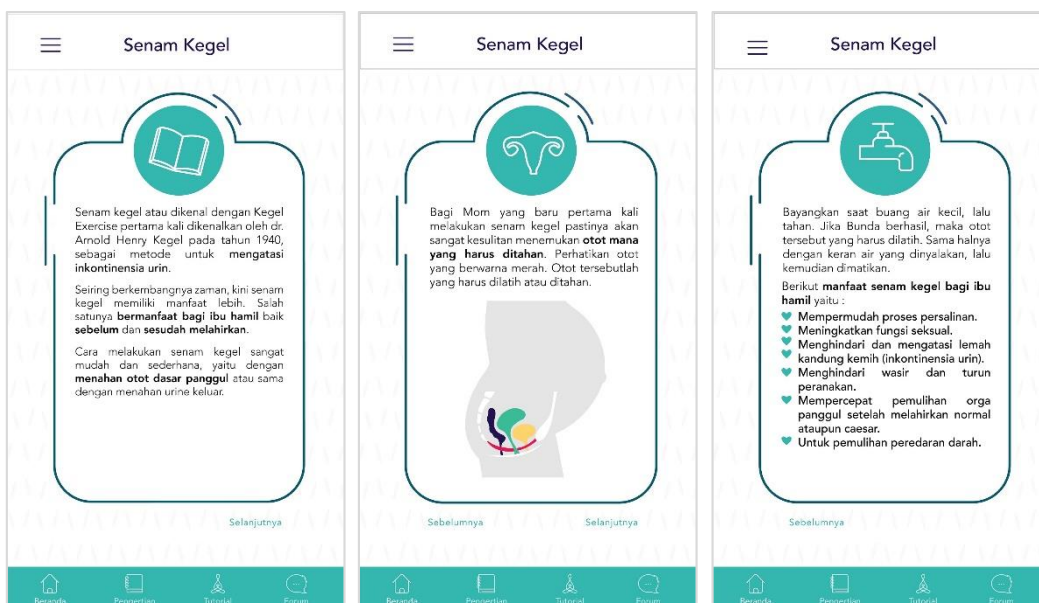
Senam Kegel

Senam kegel atau dikenal dengan Kegel Exercise pertama kali dikenalkan oleh dr. Arnold Henry Kegel pada tahun 1940, sebagai metode untuk **mengatasi inkontinensia urin**.

Seiring berkembangnya zaman, kini senam kegel memiliki manfaat lebih. Salah satunya **bermanfaat bagi ibu hamil** baik **sebelum** dan **sesudah melahirkan**.

Cara melakukan senam kegel sangat mudah dan sederhana, yaitu dengan **menahan otot dasar panggul** atau sama dengan menahan urine keluar.

Selanjutnya

Beranda Pengertian Tutorial Forum

Senam Kegel

Bagi Mom yang baru pertama kali melakukan senam kegel pastinya akan sangat kesulitan menemukan **otot mana yang harus ditahan**. Perhatikan otot yang berwarna merah. Otot tersebutlah yang harus dilatih atau ditahan.

Sebelumnya Selanjutnya

Beranda Pengertian Tutorial Forum

Senam Kegel

Bayangkan saat buang air kecil, lalu tahan. Jika Bunda berhasil, maka otot tersebut yang harus dilatih. Sama halnya dengan keran air yang dinyalakan, lalu kemudian dimatikan.

Berikut **manfaat senam kegel bagi ibu hamil** yaitu :
- Mempermudah proses persalinan.
- Meningkatkan fungsi seksual.
- Menghindari dan mengatasi lemah kandung kemih (inkontinensia urin).
- Menghindari wasir dan turun peranakan.
- Mempercepat pemulihan orga panggul setelah melahirkan normal ataupun caesar.
- Untuk pemulihan peredaran darah.

Sebelumnya

Beranda Pengertian Tutorial Forum